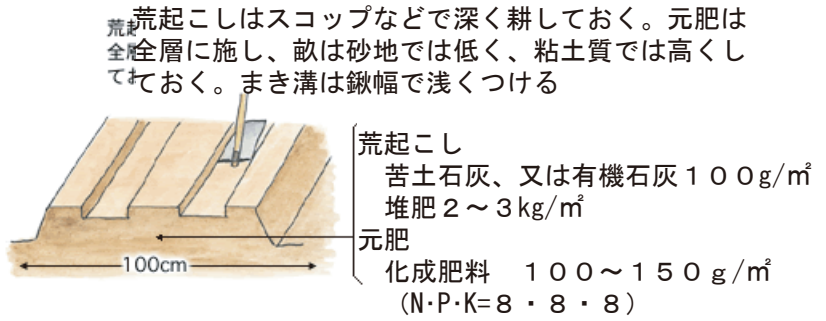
荒起こしはスコップなどで深く耕しておく。元肥は全層に施し、畝は砂地では低く、粘土質では高くしておく。まき溝は鍬幅で浅くつける

荒起こし
苦土石灰、又は有機石灰１００g/㎡
堆肥２～３kg/㎡
元肥
化成肥料　１００～１５０ｇ/㎡
（N･P･K=８・８・８）

100cm